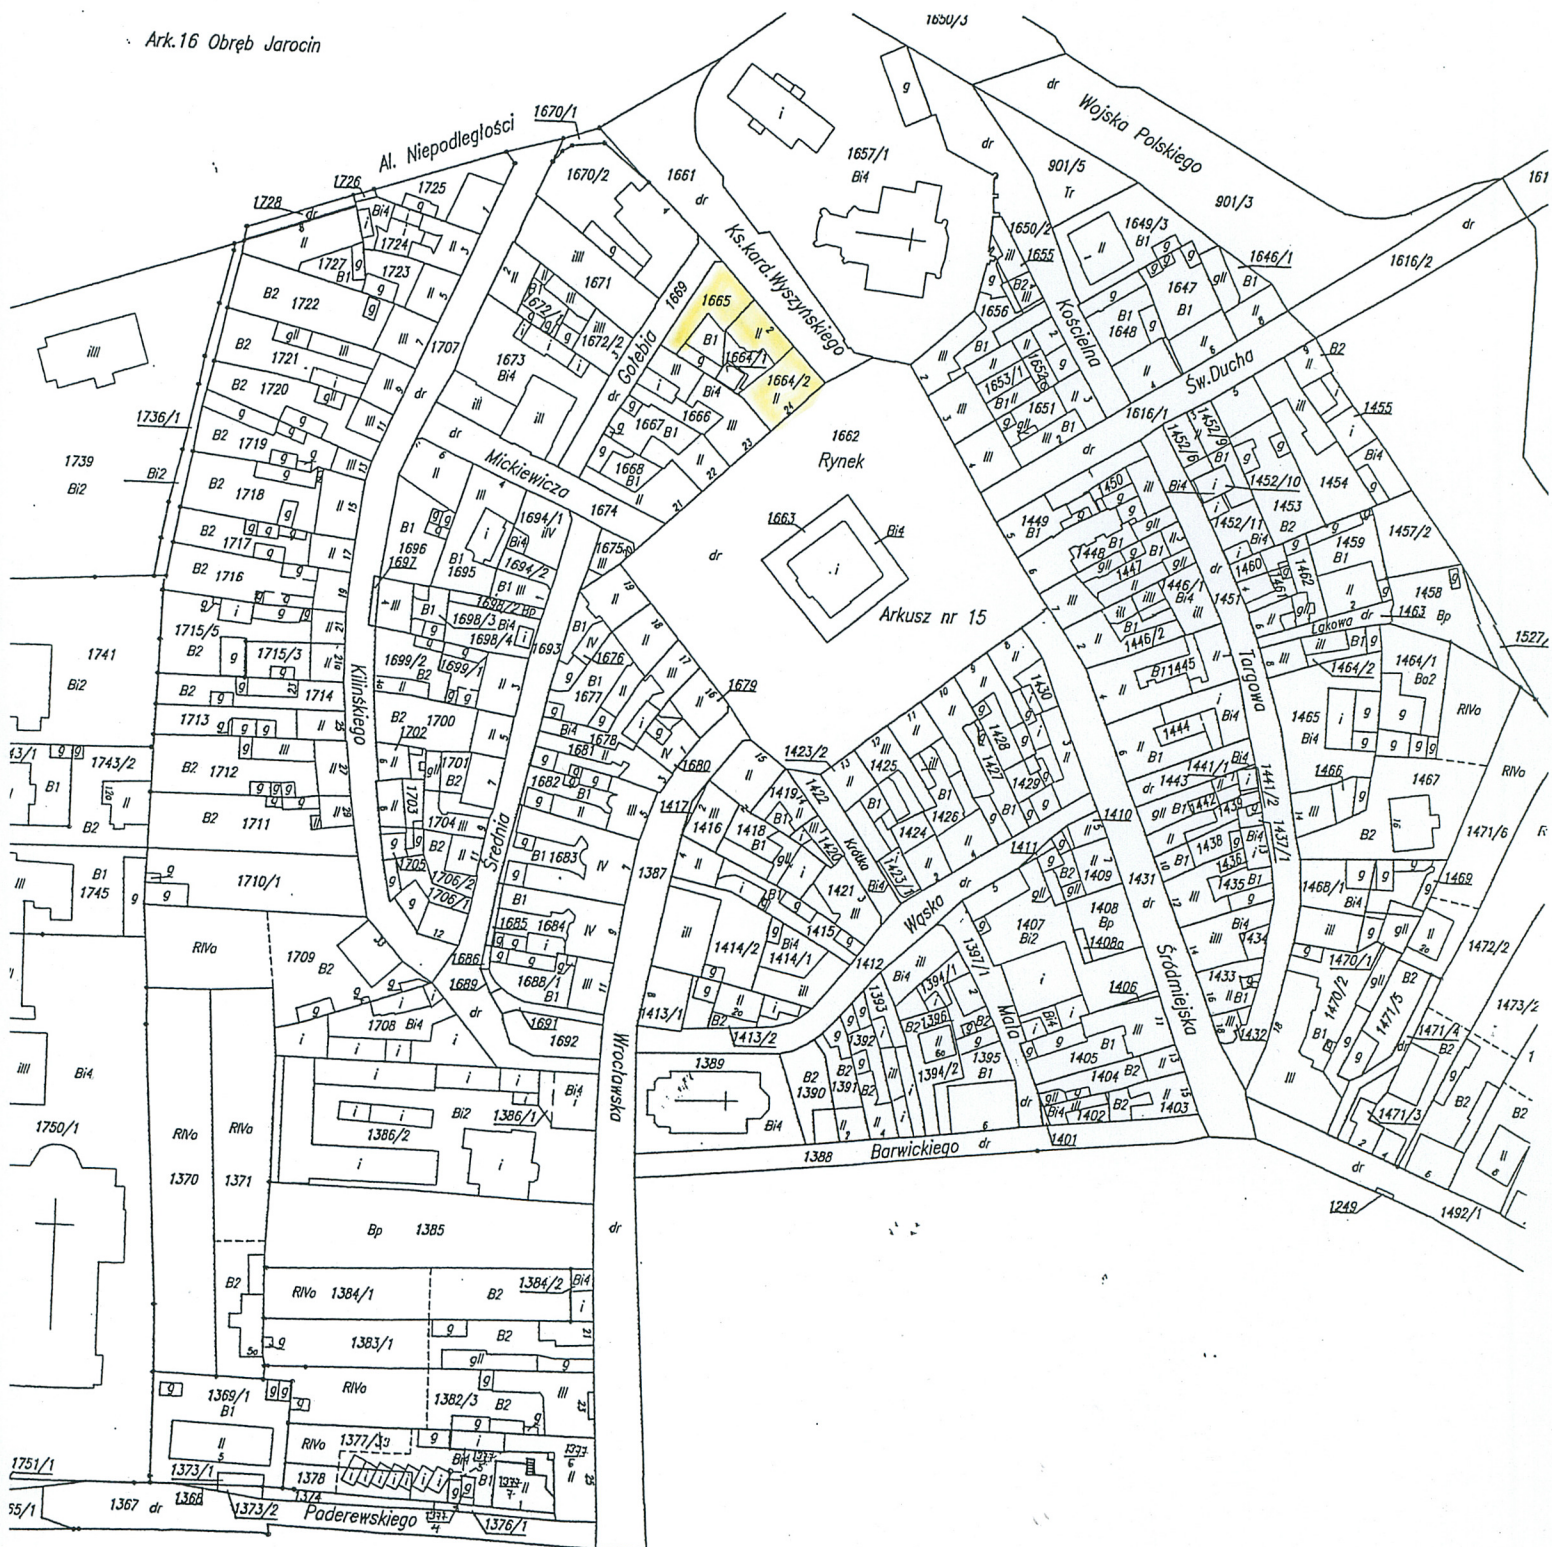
Ark.16 Obręb Jarocin

1650/3

Al. Niepodległości

1670/1

1670/2

1661

dr

Ks.kard.Wyszyńskiego

1657/1
Bi4

Wojska Polskiego

901/5
Tr

901/3

1665

1664/1

1664/2

1669

Gołębia

1671

1673
Bi4

1662
Rynek

Kościelna

Św.Ducha

1616/1

1616/2

1646/1

1647

1648

1649/3

1650/2

1655

1656

1653/1

1651

1663

Arkusz nr 15

Mickiewicza

1674

1694/1

1694/2

1696

1697

1695

1698/2

1698/3

1698/4

1699/2

1699/1

1700

1702

1701

1703

1704

1705

1706/2

1706/1

Kilińskiego

Średnia

1693

1676

1677

1678

1681

1682

1683

1684

1685

1686

1688/1

1689

1691

1692

1679

1680

1417

1416

1418

1419

1420

1422

1423/2

1421

1415

1414/2

1414/1

1413/1

1413/2

1412

Wrocławska

1387

1389

1388

Barwickiego

Krótka

Wąska

Mała

1397/1

1393

1394/1

1394/2

1395

1396

1392

1391

1390

1401

1402

1403

1404

1405

1406

1407

1408

1408a

1409

1410

1411

1424

1425

1426

1427

1428

1429

1430

1431

Śródmiejska

Targowa

1432

1433

1434

1435

1436

1437/1

1438

1439

1441/1

1441/2

1442

1443

1444

1445

1446/1

1446/2

1447

1448

1449

1450

1451

1452/6

1452/9

1452/10

1452/11

1453

1454

1455

1457/2

1458

1459

1460

1461

1462

1463

Łąkowa

1464/1

1464/2

1465

1466

1467

1468/1

1469

1470/1

1470/2

1471/3

1471/4

1471/5

1471/6

1472/2

1473/2

1492/1

1249

1527

1725

1726

1728

1724

1727

1723

1722

1721

1720

1719

1718

1717

1716

1715/5

1715/3

1714

1713

1712

1711

1710/1

1709

1708

1707

1736/1

1739

1741

1743/1

1743/2

1745

1750/1

1751/1

1370

1371

1386/1

1386/2

1385

1384/1

1384/2

1383/1

1382/3

1369/1

1377/13

1373/1

1373/2

1378

1376/1

1367

1366

Paderewskiego

RIVa

Bp

dr